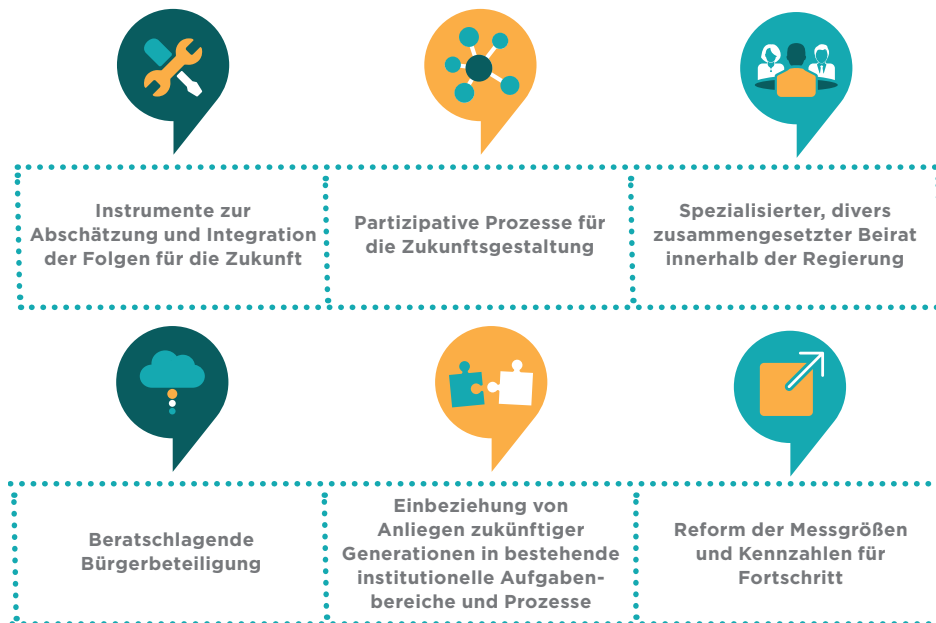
Instrumente zur Abschätzung und Integration der Folgen für die Zukunft

Partizipative Prozesse für die Zukunftsgestaltung

Spezialisierter, divers zusammengesetzter Beirat innerhalb der Regierung

Beratschlagende Bürgerbeteiligung

Einbeziehung von Anliegen zukünftiger Generationen in bestehende institutionelle Aufgabenbereiche und Prozesse

Reform der Messgrößen und Kennzahlen für Fortschritt